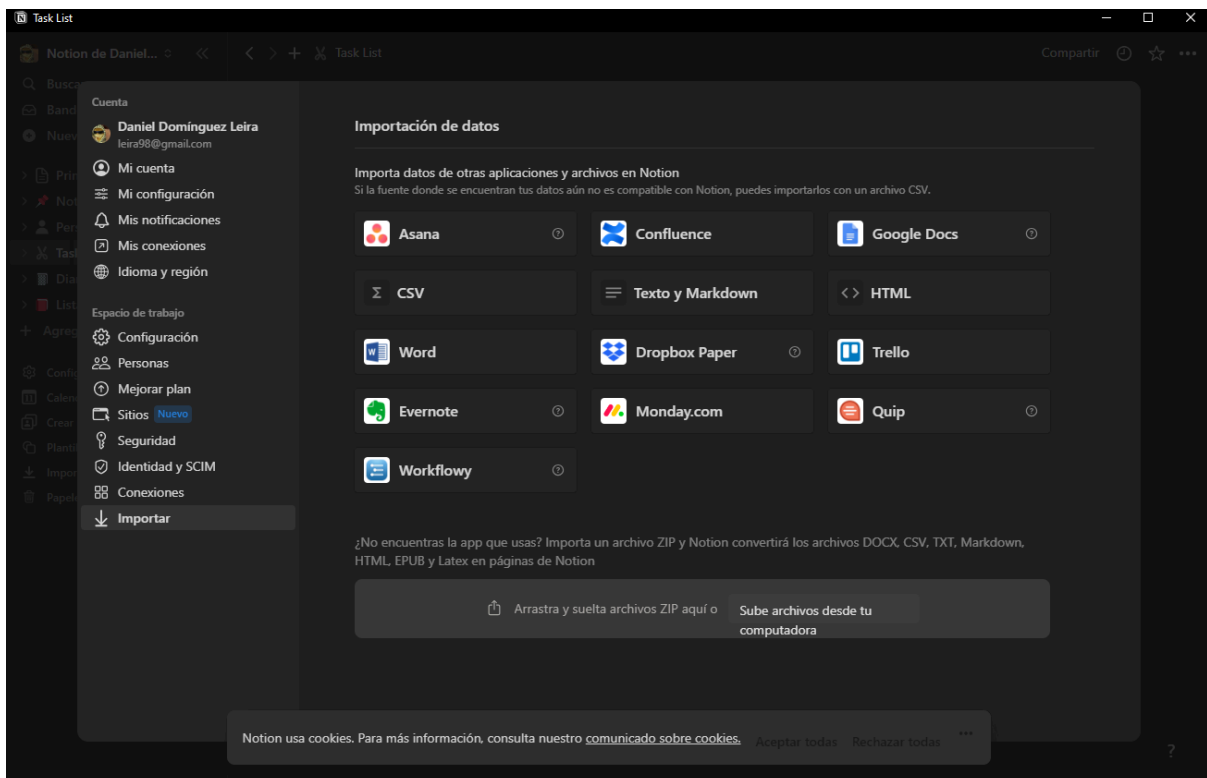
Task List

Notion de Daniel... Task List Compartir

Busca
Band
Nuev
Prin
Not
Pers
Task
Diar
List
Agreg
Confi
Calen
Crear
Planti
Impor
Papel

Cuenta
Daniel Domínguez Leira
leira98@gmail.com
Mi cuenta
Mi configuración
Mis notificaciones
Mis conexiones
Idioma y región

Espacio de trabajo
Configuración
Personas
Mejorar plan
Sitios Nuevo
Seguridad
Identidad y SCIM
Conexiones
Importar

Importación de datos

Importa datos de otras aplicaciones y archivos en Notion
Si la fuente donde se encuentran tus datos aún no es compatible con Notion, puedes importarlos con un archivo CSV.

Asana
Confluence
Google Docs
CSV
Texto y Markdown
HTML
Word
Dropbox Paper
Trello
Evernote
Monday.com
Quip
Workflowy

¿No encuentras la app que usas? Importa un archivo ZIP y Notion convertirá los archivos DOCX, CSV, TXT, Markdown, HTML, EPUB y Latex en páginas de Notion

Arrastra y suelta archivos ZIP aquí o Sube archivos desde tu computadora

Notion usa cookies. Para más información, consulta nuestro comunicado sobre cookies. Aceptar todas Rechazar todas

?